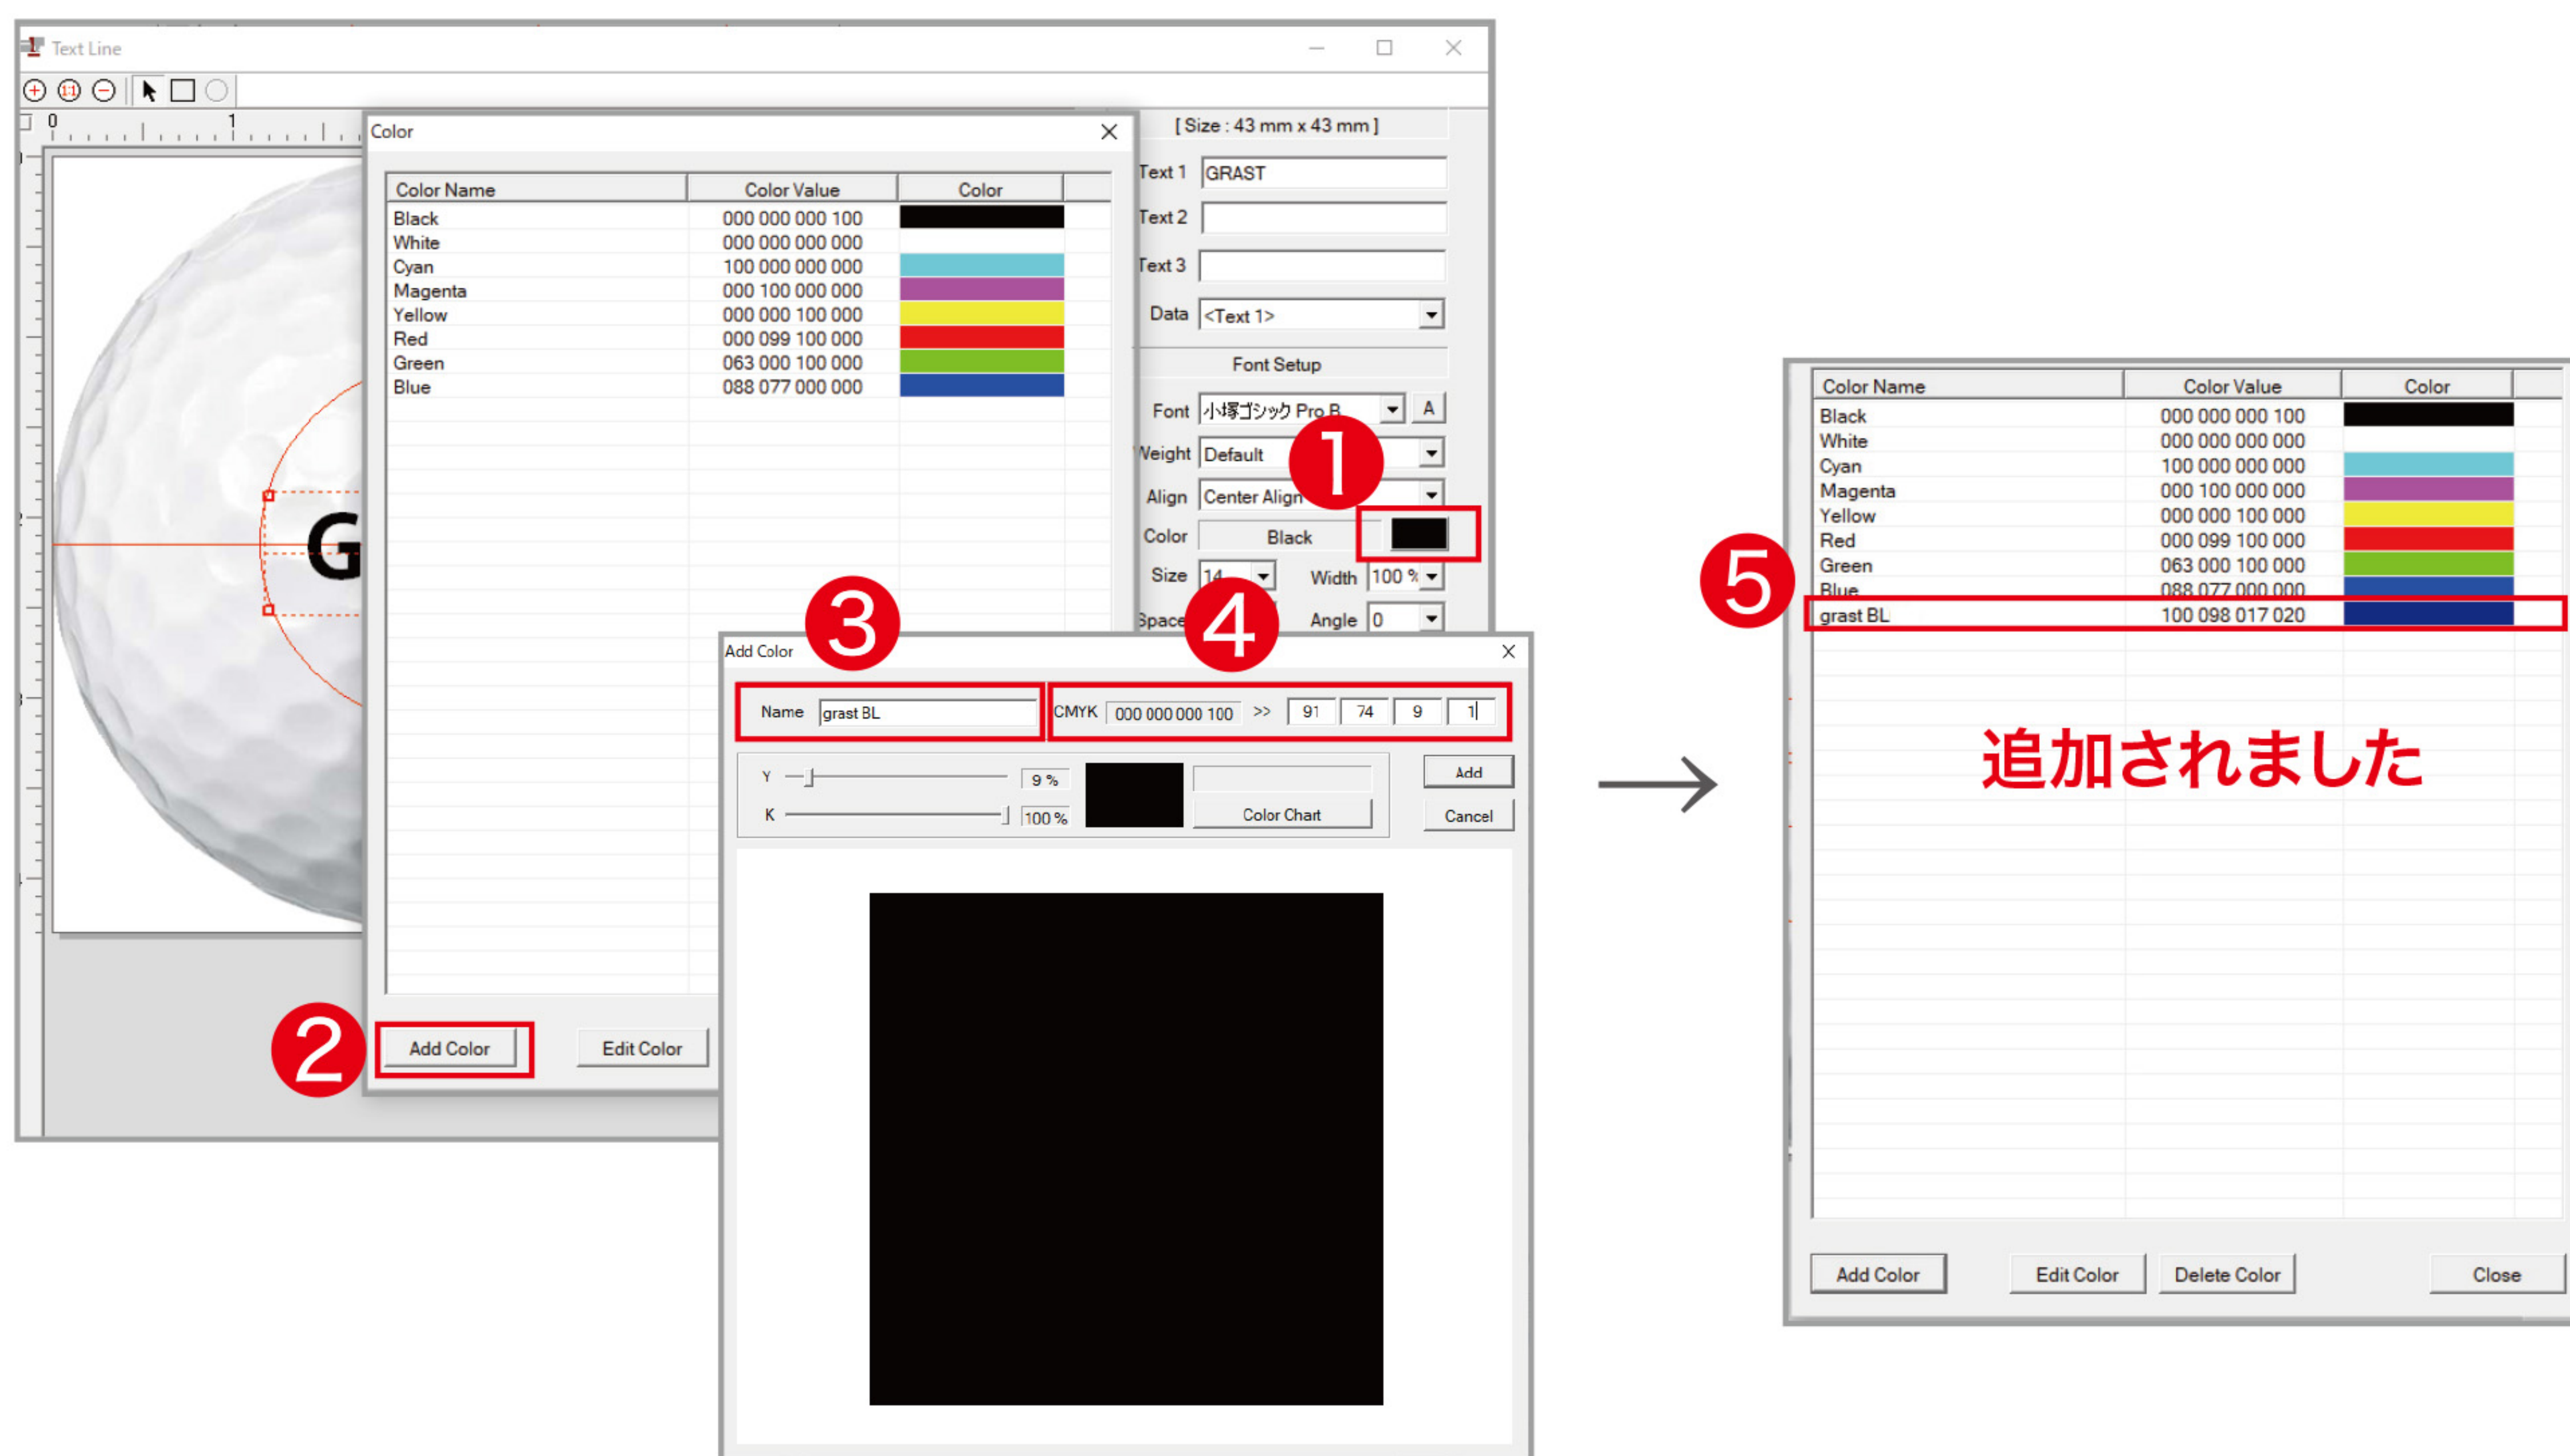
Text Line

0 1

Color

| Color Name | Color Value | Color |
|---|---|---|
| Black | 000 000 000 100 | |
| White | 000 000 000 000 | |
| Cyan | 100 000 000 000 | |
| Magenta | 000 100 000 000 | |
| Yellow | 000 000 100 000 | |
| Red | 000 099 100 000 | |
| Green | 063 000 100 000 | |
| Blue | 088 077 000 000 | |

Add Color
Edit Color

[ Size : 43 mm x 43 mm ]
Text 1 GRAST
Text 2
Text 3
Data <Text 1>
Font Setup
Font 小塚ゴシック Pro B
A
Weight Default
Align Center Align
Color Black
Size 14
Width 100 %
Space
Angle 0

G

1
2
3
4
5

Add Color
Name grast BL
CMYK 000 000 000 100 >> 91 74 9 1
Y 9 %
K 100 %
Color Chart
Add
Cancel

| Color Name | Color Value | Color |
|---|---|---|
| Black | 000 000 000 100 | |
| White | 000 000 000 000 | |
| Cyan | 100 000 000 000 | |
| Magenta | 000 100 000 000 | |
| Yellow | 000 000 100 000 | |
| Red | 000 099 100 000 | |
| Green | 063 000 100 000 | |
| Blue | 088 077 000 000 | |
| grast BL | 100 098 017 020 | |

追加されました

Add Color
Edit Color
Delete Color
Close